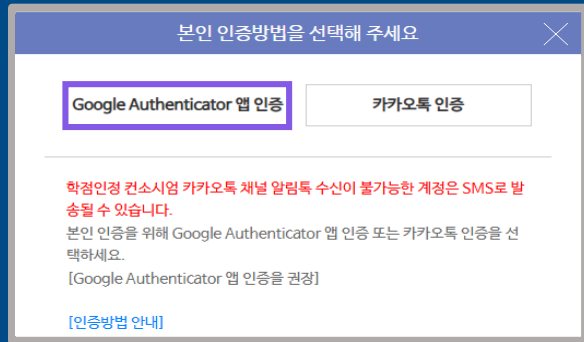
본인 인증방법을 선택해 주세요

Google Authenticator 앱 인증

카카오톡 인증

학점인정 컨소시엄 카카오톡 채널 알림톡 수신이 불가능한 계정은 SMS로 발송될 수 있습니다.
본인 인증을 위해 Google Authenticator 앱 인증 또는 카카오톡 인증을 선택하세요.
[Google Authenticator 앱 인증을 권장]

[인증방법 안내]